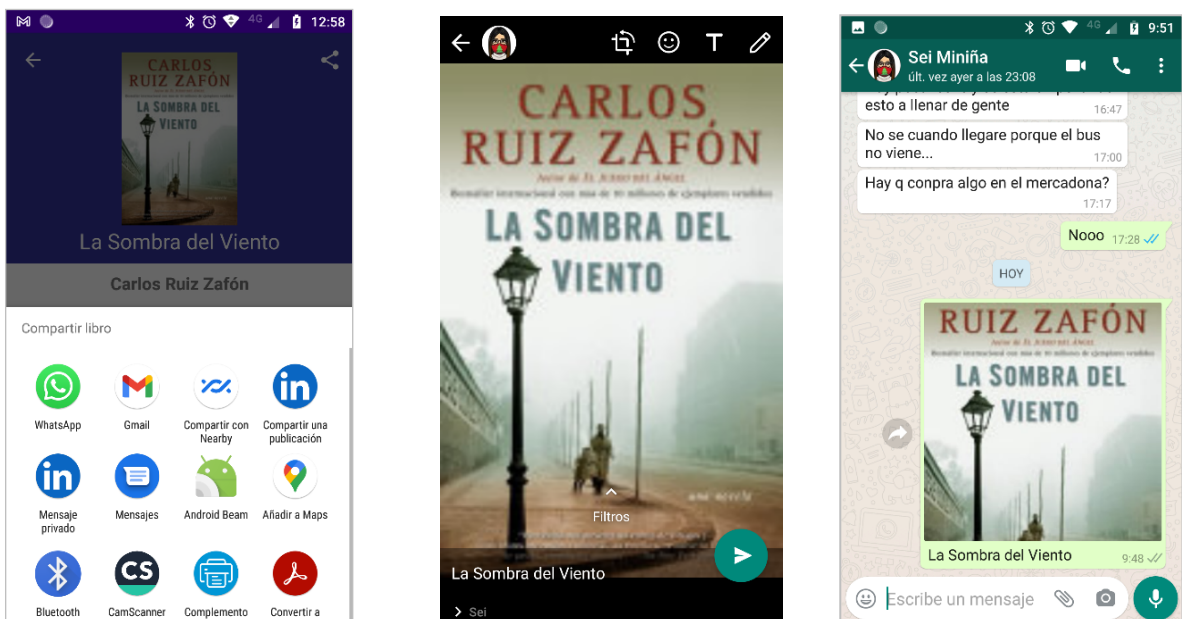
4G 12:58

CARLOS RUIZ ZAFÓN
LA SOMBRA DEL VIENTO

La Sombra del Viento

Carlos Ruiz Zafón

Compartir libro

WhatsApp
Gmail
Compartir con Nearby
Compartir una publicación
Mensaje privado
Mensajes
Android Beam
Añadir a Maps
Bluetooth
CamScanner
Complemento
Convertir a

CARLOS RUIZ ZAFÓN
Autor de El juego del ángel
Bestseller internacional con más de 10 millones de ejemplares vendidos
LA SOMBRA DEL VIENTO
una novela

Filtros

La Sombra del Viento

Sei

4G 9:51
Sei Miniña
últ. vez ayer a las 23:08

esto a llenar de gente 16:47
No se cuando llegare porque el bus no viene... 17:00
Hay q conpra algo en el mercadona? 17:17
Nooo 17:28
HOY
RUIZ ZAFÓN
Autor de El juego del ángel
Bestseller internacional con más de 10 millones de ejemplares vendidos
LA SOMBRA DEL VIENTO
La Sombra del Viento 9:48

Escribe un mensaje